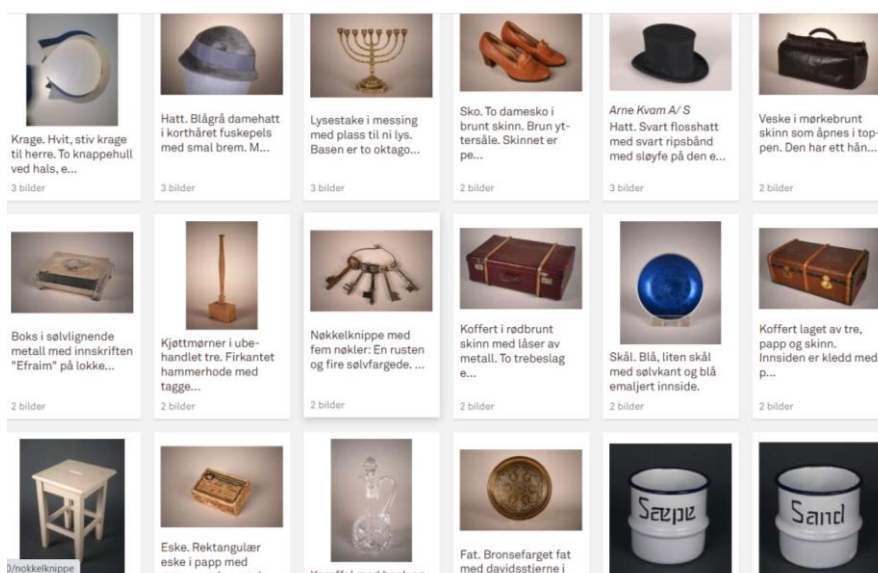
Krage. Hvit, stiv krage til herre. To knappehull ved hals, e...

3 bilder

Hatt. Blågrå damehatt i korthåret fuskepels med smal brem. M...

3 bilder

Lysestake i messing med plass til ni lys. Basen er to oktago...

3 bilder

Sko. To damesko i brunt skinn. Brun yttersåle. Skinnet er pe...

2 bilder

Arne Kvam A/ S

Hatt. Svart flosshatt med svart ripsbånd med sløyfe på den e...

3 bilder

Veske i mørkebrunt skinn som åpnes i toppen. Den har ett hån...

2 bilder

Boks i sølvlignende metall med innskriften "Efraim" på lokke...

2 bilder

Kjøttmørner i ubehandlet tre. Firkantet hammerhode med tagge...

2 bilder

Nøkkelknippe med fem nøkler: En rusten og fire sølvfargede. ...

2 bilder

Koffert i rødbrunt skinn med låser av metall. To trebeslag e...

2 bilder

Skål. Blå, liten skål med sølvkant og blå emaljert innside.

2 bilder

Koffert laget av tre, papp og skinn. Innsiden er kledd med p...

2 bilder

Eske. Rektangulær eske i papp med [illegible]

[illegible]

Fat. Bronsefarget fat med davidsstjerne i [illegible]

Sæpe

Sand

0/nokkelknippe